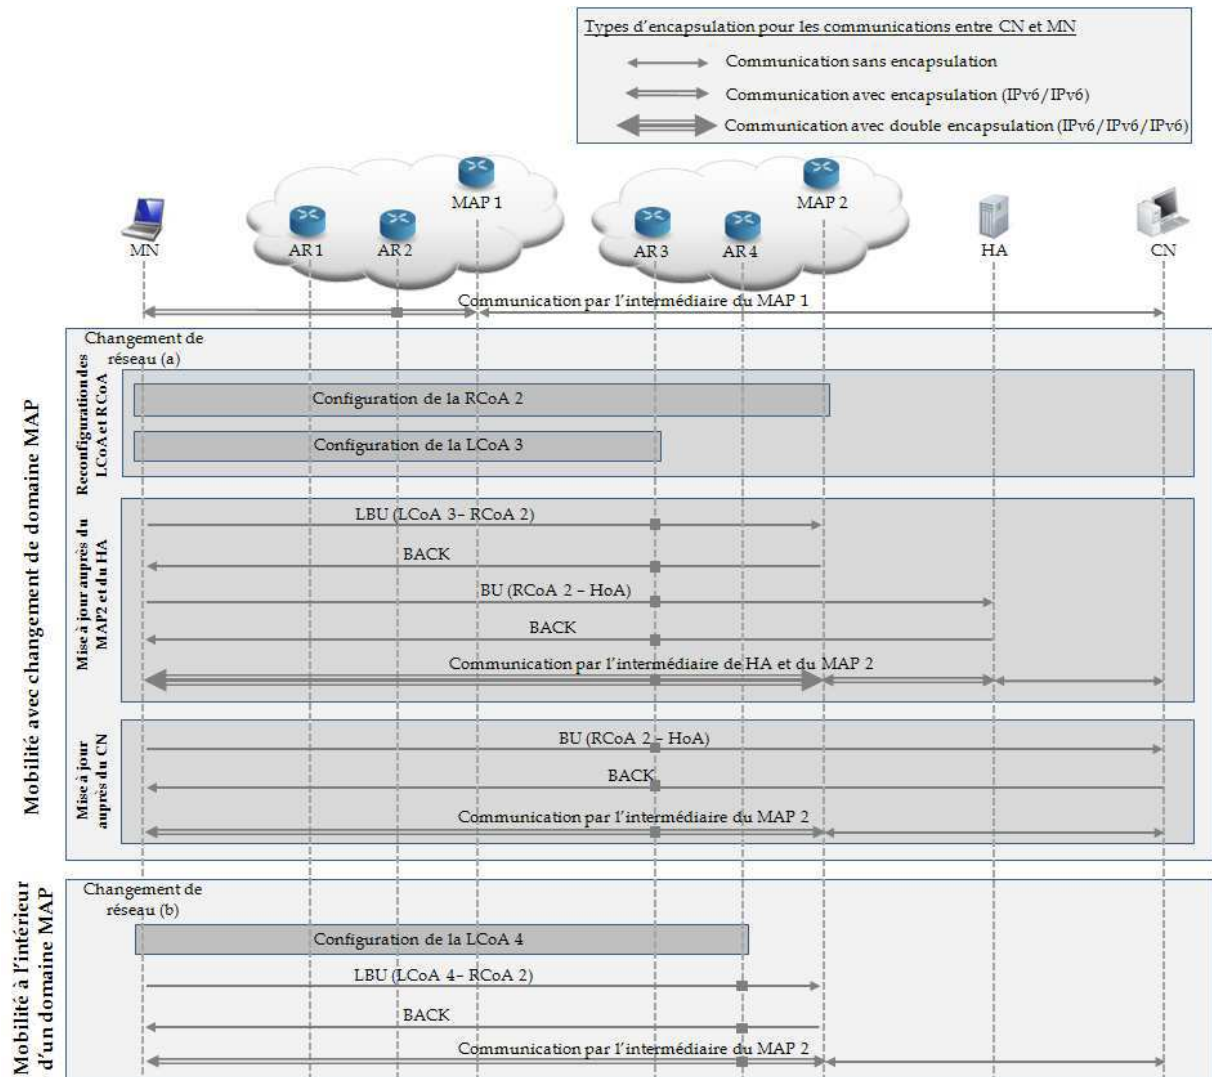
Types d'encapsulation pour les communications entre CN et MN

Communication sans encapsulation

Communication avec encapsulation (IPv6/IPv6)

Communication avec double encapsulation (IPv6/IPv6/IPv6)

MAP 1

MAP 2

MN

AR 1

AR 2

AR 3

AR 4

HA

CN

Communication par l'intermédiaire du MAP 1

Mobilité avec changement de domaine MAP

Changement de réseau (a)

Reconfiguration des LCoA et RCoA

Configuration de la RCoA 2

Configuration de la LCoA 3

Mise à jour auprès du MAP2 et du HA

LBU (LCoA 3 - RCoA 2)

BACK

BU (RCoA 2 – HoA)

BACK

Communication par l'intermédiaire de HA et du MAP 2

Mise à jour auprès du CN

BU (RCoA 2 – HoA)

BACK

Communication par l'intermédiaire du MAP 2

Mobilité à l'intérieur d'un domaine MAP

Changement de réseau (b)

Configuration de la LCoA 4

LBU (LCoA 4 - RCoA 2)

BACK

Communication par l'intermédiaire du MAP 2